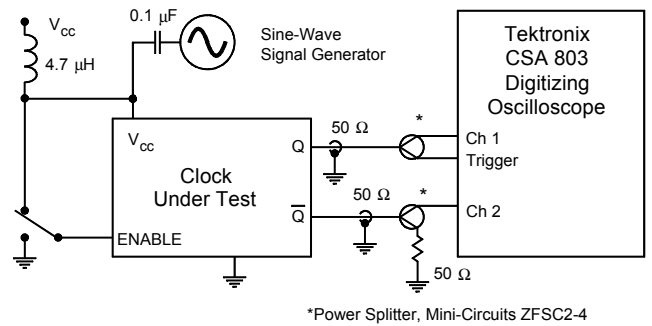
$V_{cc}$

4.7 μH

0.1 μF

Sine-Wave Signal Generator

Tektronix CSA 803 Digitizing Oscilloscope

$V_{cc}$

Clock Under Test

Q

$\overline{Q}$

ENABLE

50 Ω

50 Ω

*

*

Ch 1

Trigger

Ch 2

50 Ω

*Power Splitter, Mini-Circuits ZFSC2-4